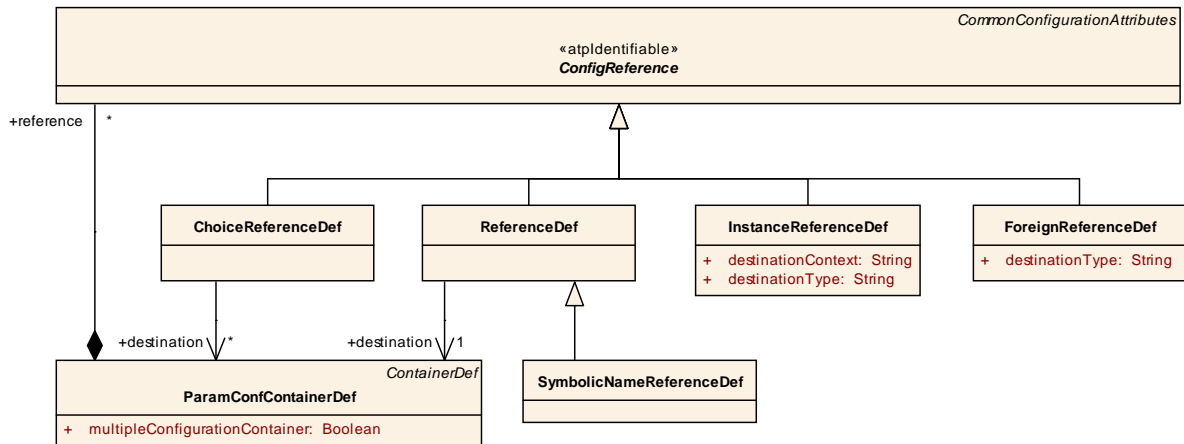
CommonConfigurationAttributes

«atpIdentifiable»
*ConfigReference*

+reference *

ChoiceReferenceDef

ReferenceDef

InstanceReferenceDef

+ destinationContext: String
+ destinationType: String

ForeignReferenceDef

+ destinationType: String

+destination *

+destination 1

ContainerDef

ParamConfContainerDef

+ multipleConfigurationContainer: Boolean

SymbolicNameReferenceDef